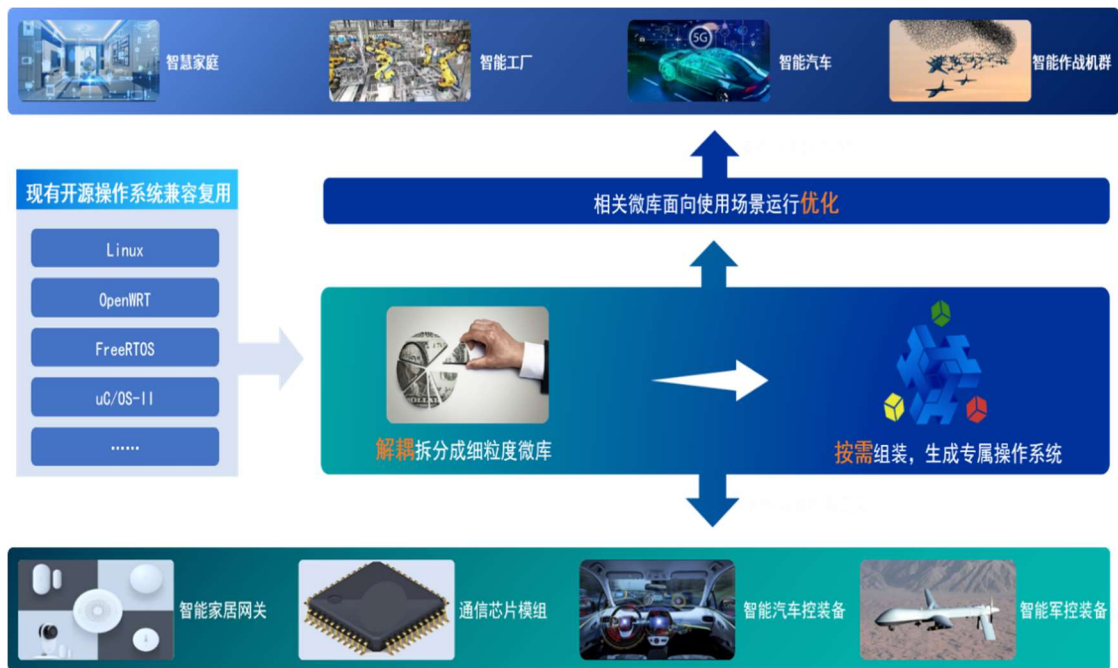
智慧家庭

智能工厂

5G

智能汽车

智能作战机群

现有开源操作系统兼容复用

Linux

OpenWRT

FreeRTOS

uC/OS-II

……

相关微库面向使用场景运行优化

解耦拆分成细粒度微库

按需组装，生成专属操作系统

智能家居网关

通信芯片模组

智能汽车控装备

智能军控装备